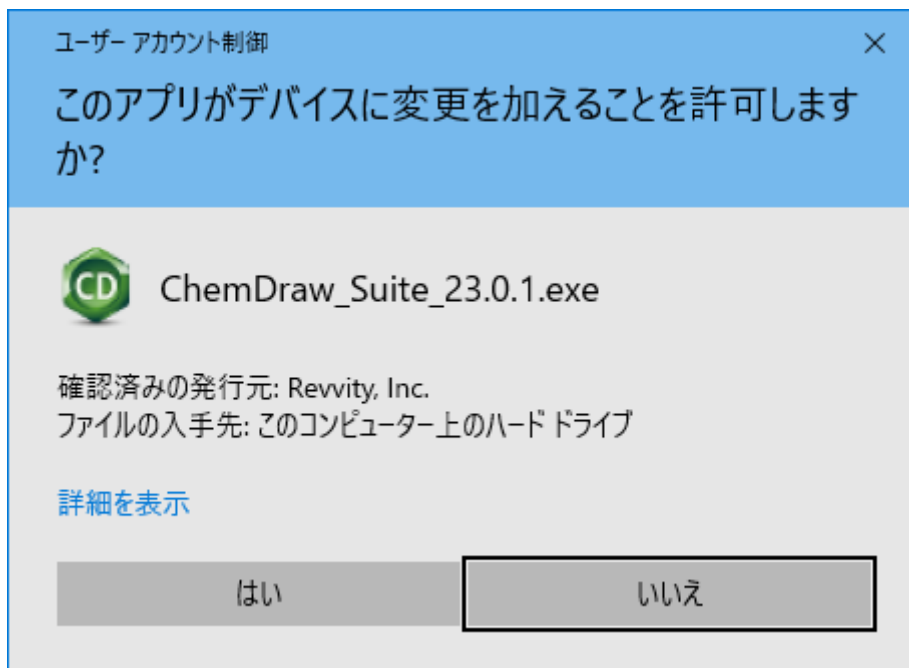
ユーザー アカウント制御

×

このアプリがデバイスに変更を加えることを許可しますか?

CD

ChemDraw_Suite_23.0.1.exe

確認済みの発行元: Revvity, Inc.
ファイルの入手先: このコンピューター上のハード ドライブ

詳細を表示

はい

いいえ